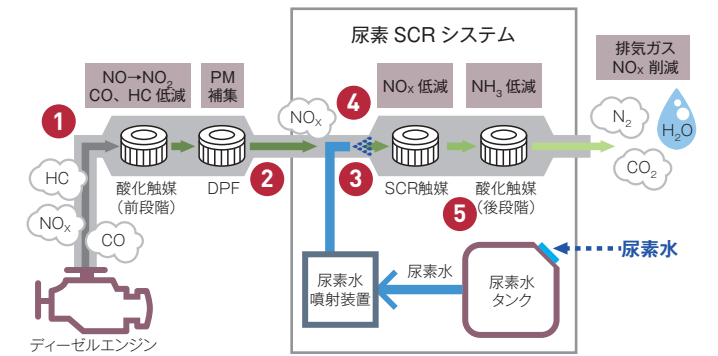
尿素 SCR システム

NO→$NO_2$
CO、HC 低減

PM
補集

$NO_X$ 低減

$NH_3$ 低減

排気ガス
$NO_X$ 削減

1

4

$NO_X$

$N_2$

$H_2O$

HC

2

3

$CO_2$

酸化触媒
（前段階）

DPF

SCR触媒

酸化触媒
（後段階）

5

$NO_X$

CO

尿素水

尿素水

尿素水
噴射装置

尿素水
タンク

ディーゼルエンジン